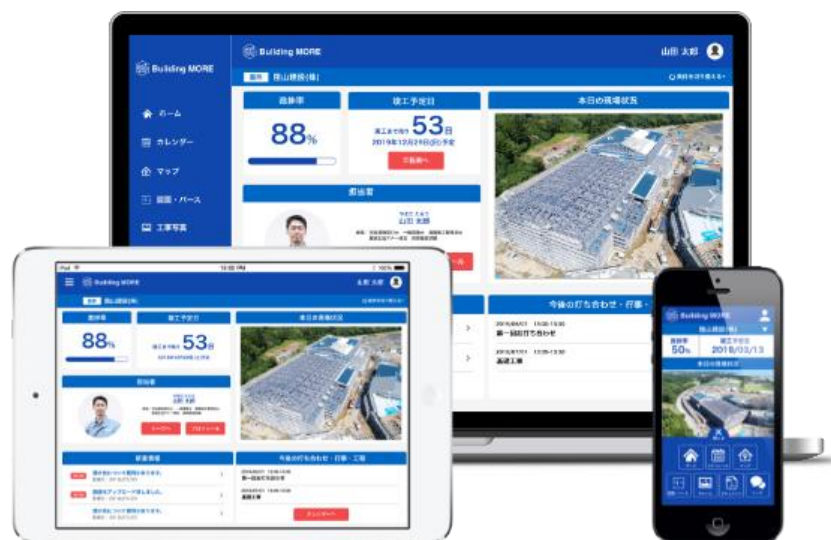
Building MORE

Building MORE

山田 太郎

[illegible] 株山建設(株)

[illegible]

ホーム

カレンダー

マップ

図面・パース

工事写真

進捗率

88%

竣工予定日

竣工まで残り 53日

2019年12月29日(日)予定

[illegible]

本日の現場状況

担当者

山田 太郎

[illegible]

今後の打ち合わせ・行事・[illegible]

2019/04/01 13:00-15:00
第一回打ち合わせ

2019/04/01 13:00-15:00
基礎工事

iPad

12:00 PM

100%

Building MORE

山田 太郎

株山建設(株)

進捗率

88%

竣工予定日

竣工まで残り 53日

本日の現場状況

担当者

山田 太郎

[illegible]

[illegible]

新着情報

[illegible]

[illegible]

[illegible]

今後の打ち合わせ・行事・工程

2019/04/01 13:00-15:00
第一回打ち合わせ

2019/04/01 13:00-15:00
基礎工事

カレンダーへ

Building MORE

株山建設(株)

進捗率
50%

竣工予定日
2018/03/13

本日の現場状況

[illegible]